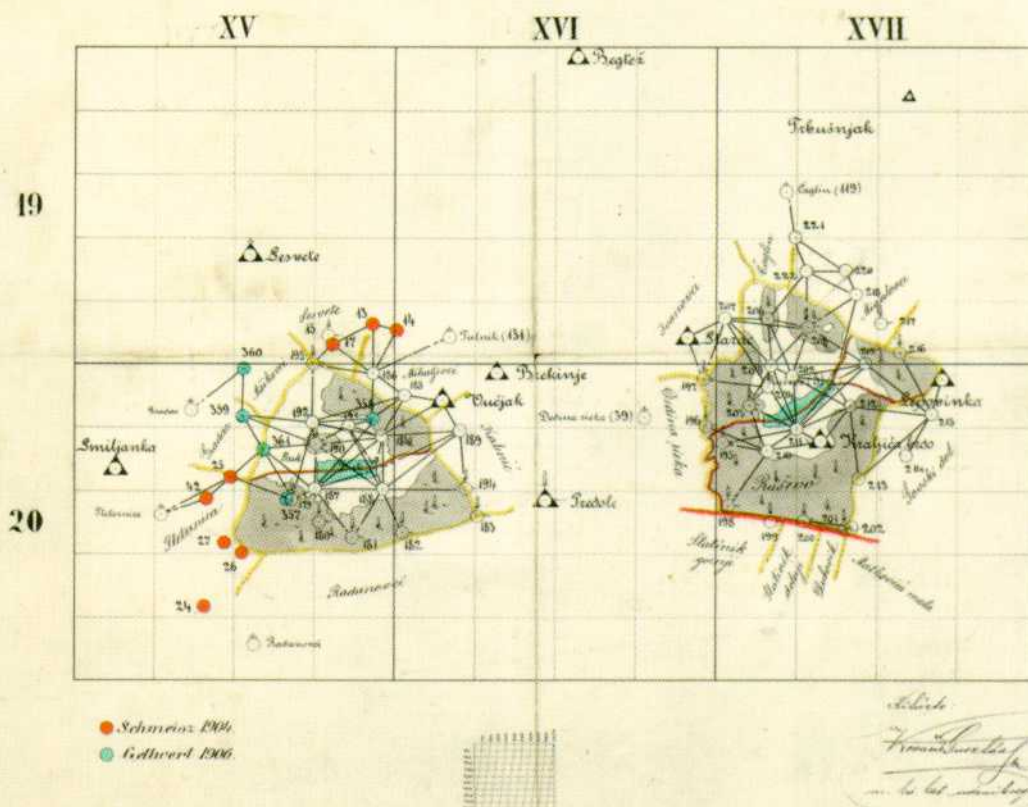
XV
XVI
XVII
19
20
Begtež
Trkušnjak
Cuglin (119)
Sesvete
Sesvete
15
13
14
17
Tušnik (134)
360
185
184
Breknje
Vučjak
359
192
Smiljanka
189
361
Predole
25
42
23
357
194
157
27
183
26
181
182
24
Radunovci
Starac
Koravinka
Kraljica
Rairovo
Schmeisz 1904.
Gettwert 1906.